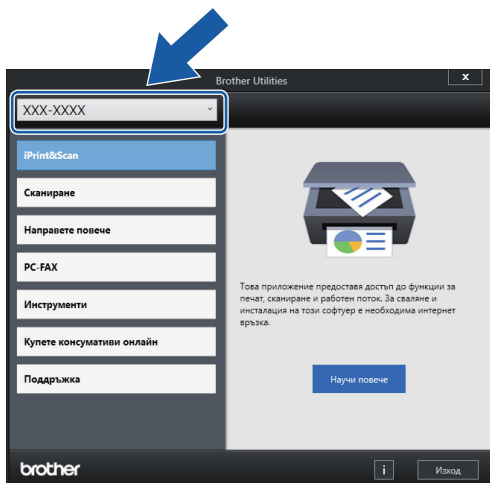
Brother Utilities

x

XXX-XXXX

iPrint&Scan

Сканиране

Направете повече

PC-FAX

Инструменти

Купете консумативи онлайн

Поддръжка

Това приложение предоставя достъп до функции за печат, сканиране и работен поток. За сваляне и инсталация на този софтуер е необходима интернет връзка.

Научи повече

brother

i

Изход